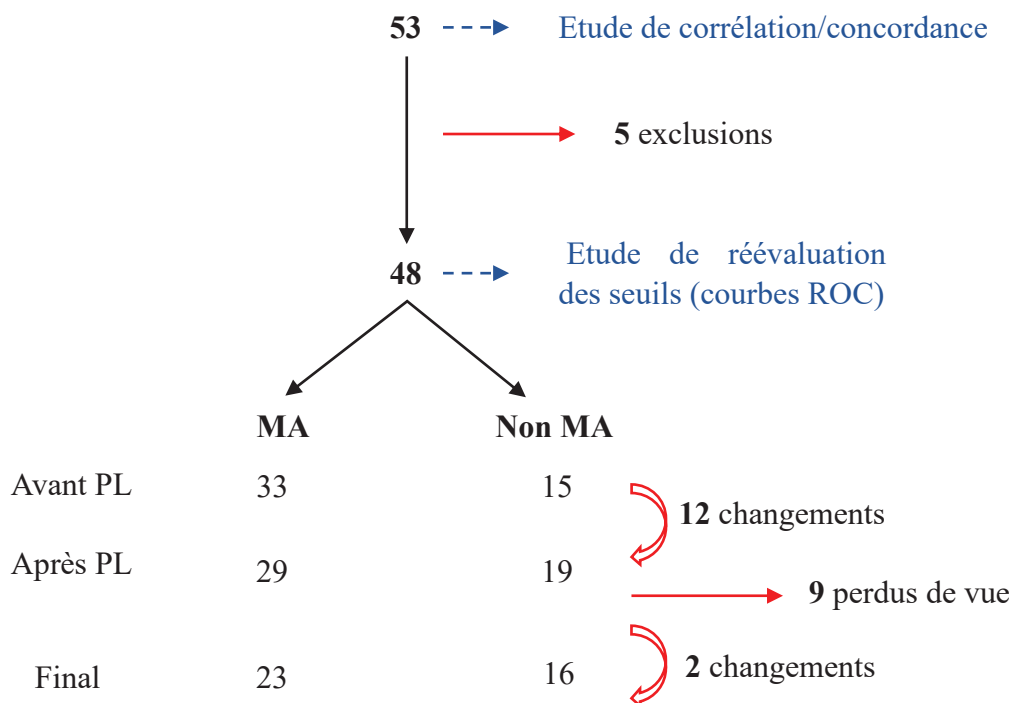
53 Etude de corrélation/concordance

5 exclusions

48 Etude de réévaluation des seuils (courbes ROC)

MA Non MA

Avant PL 33 15

12 changements

Après PL 29 19

9 perdus de vue

Final 23 16

2 changements